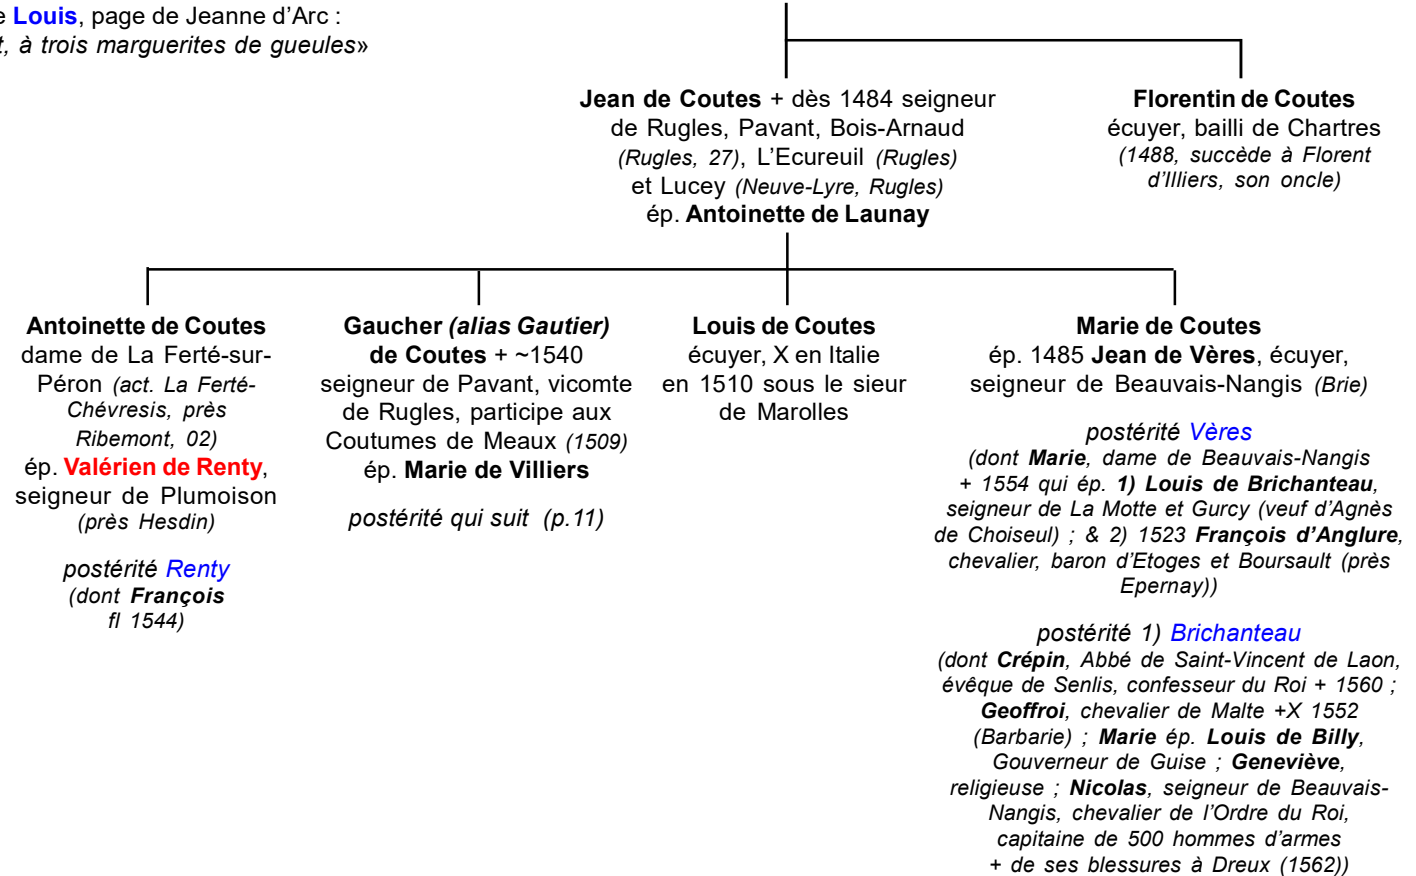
e Louis, page de Jeanne d'Arc :
t, à trois marguerites de gueules»

Jean de Coutes + dès 1484 seigneur de Rugles, Pavant, Bois-Arnaud (Rugles, 27), L'Ecureuil (Rugles) et Lucey (Neuve-Lyre, Rugles) ép. Antoinette de Launay

Florentin de Coutes écuyer, bailli de Chartres (1488, succède à Florent d'Illiers, son oncle)

Antoinette de Coutes dame de La Ferté-sur-Péron (act. La Ferté-Chévresis, près Ribemont, 02) ép. Valérien de Renty, seigneur de Plumoison (près Hesdin)

postérité Renty (dont François fl 1544)

Gaucher (alias Gautier) de Coutes + ~1540 seigneur de Pavant, vicomte de Rugles, participe aux Coutumes de Meaux (1509) ép. Marie de Villiers

postérité qui suit (p.11)

Louis de Coutes écuyer, X en Italie en 1510 sous le sieur de Marolles

Marie de Coutes ép. 1485 Jean de Vères, écuyer, seigneur de Beauvais-Nangis (Brie)

postérité Vères (dont Marie, dame de Beauvais-Nangis + 1554 qui ép. 1) Louis de Brichanteau, seigneur de La Motte et Gurcy (veuf d'Agnès de Choiseul) ; & 2) 1523 François d'Anglure, chevalier, baron d'Etoges et Boursault (près Epernay))

postérité 1) Brichanteau (dont Crépin, Abbé de Saint-Vincent de Laon, évêque de Senlis, confesseur du Roi + 1560 ; Geoffroi, chevalier de Malte +X 1552 (Barbarie) ; Marie ép. Louis de Billy, Gouverneur de Guise ; Geneviève, religieuse ; Nicolas, seigneur de Beauvais-Nangis, chevalier de l'Ordre du Roi, capitaine de 500 hommes d'armes + de ses blessures à Dreux (1562))